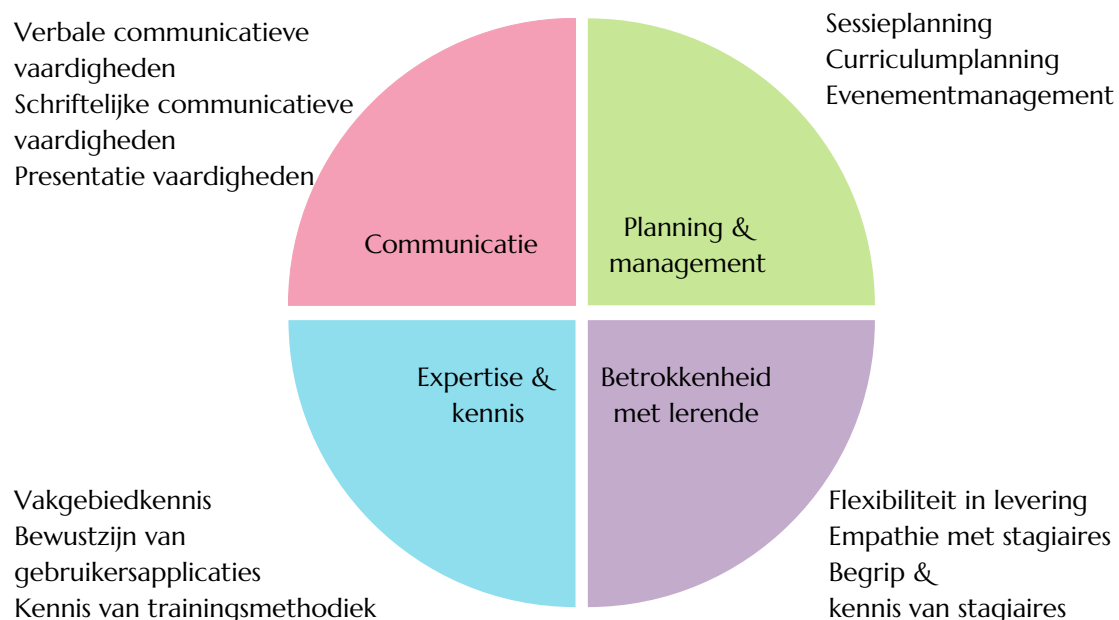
Verbale communicatieve vaardigheden
Schriftelijke communicatieve vaardigheden
Presentatie vaardigheden

Sessieplanning
Curriculumplanning
Evenementmanagement

Communicatie

Planning & management

Expertise & kennis

Betrokkenheid met lerende

Vakgebiedkennis
Bewustzijn van gebruikersapplicaties
Kennis van trainingsmethodiek

Flexibiliteit in levering
Empathie met stagiaires
Begrip & kennis van stagiaires